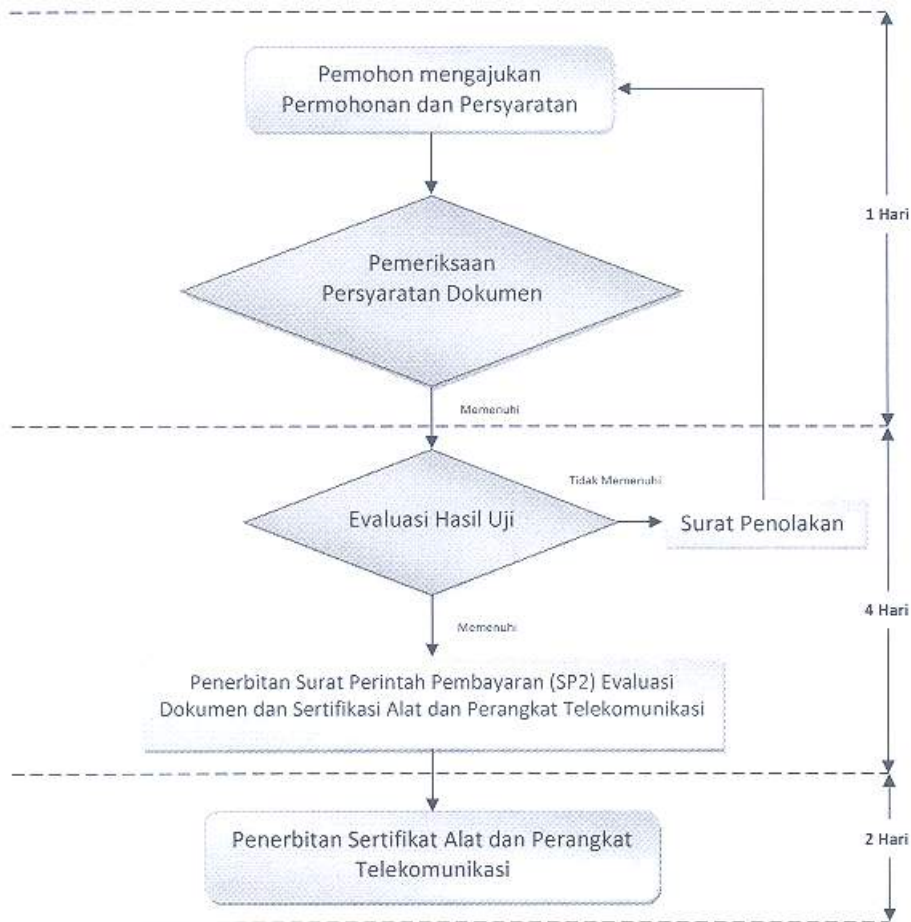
Pemohon mengajukan Permohonan dan Persyaratan

1 Hari

Pemeriksaan Persyaratan Dokumen

Memenuhi

Tidak Memenuhi

Evaluasi Hasil Uji

Surat Penolakan

4 Hari

Memenuhi

Penerbitan Surat Perintah Pembayaran (SP2) Evaluasi Dokumen dan Sertifikasi Alat dan Perangkat Telekomunikasi

Penerbitan Sertifikat Alat dan Perangkat Telekomunikasi

2 Hari